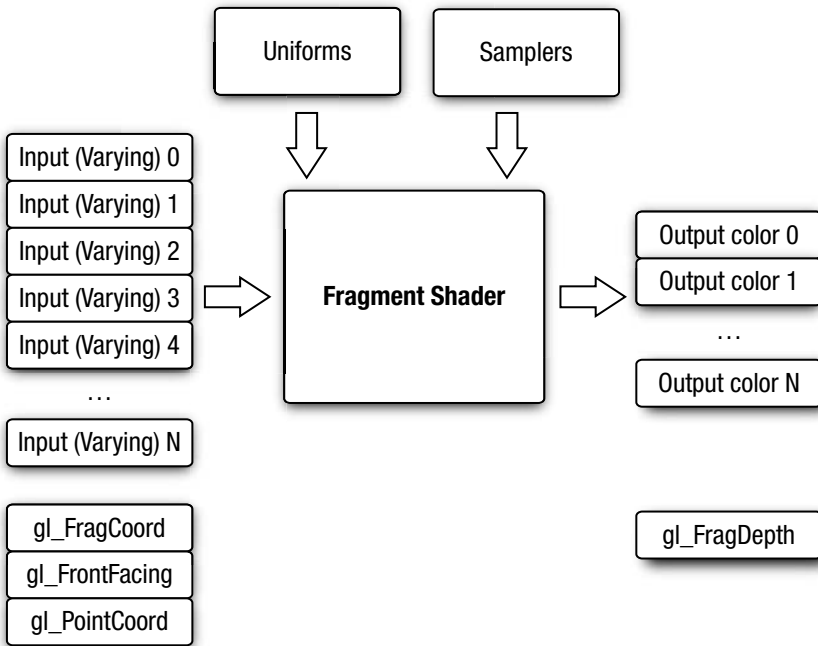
Uniforms

Samplers

Input (Varying) 0
Input (Varying) 1
Input (Varying) 2
Input (Varying) 3
Input (Varying) 4
…
Input (Varying) N

gl_FragCoord
gl_FrontFacing
gl_PointCoord

Fragment Shader

Output color 0
Output color 1
…
Output color N

gl_FragDepth